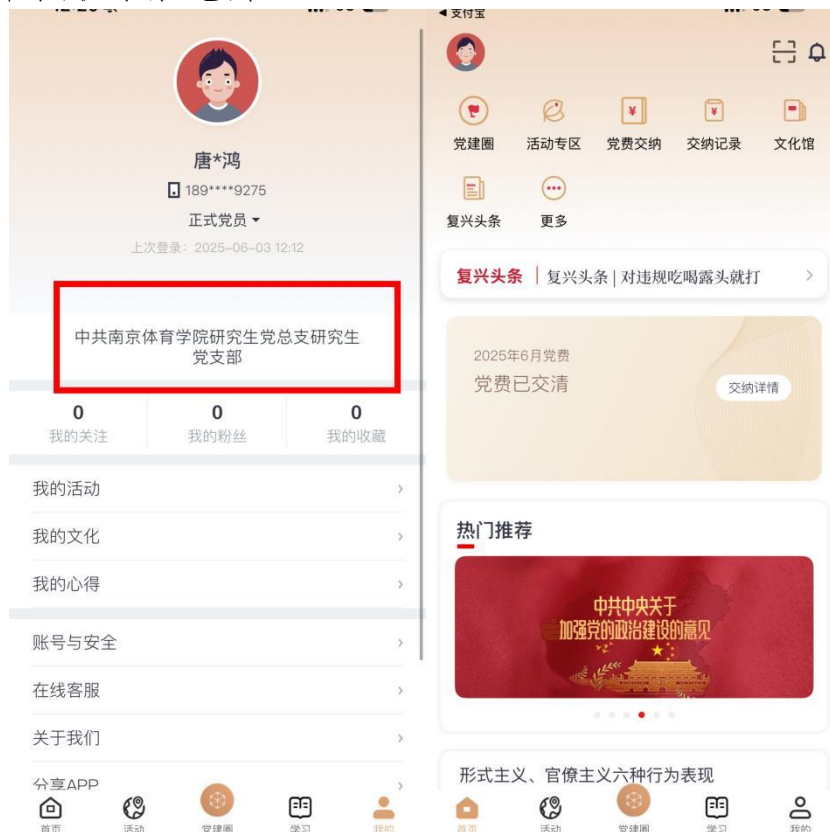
唐*鸿
189****9275
正式党员
上次登录：2025-06-03 12:12

中共南京体育学院研究生党总支研究生党支部

| 0 | 0 | 0 |
|---|---|---|
| 我的关注 | 我的粉丝 | 我的收藏 |

我的活动
我的文化
我的心得
账号与安全
在线客服
关于我们
分享APP

首页 活动 党建圈 学习 我的

◀支付宝

党建圈 活动专区 党费交纳 交纳记录 文化馆
复兴头条 更多

复兴头条 | 复兴头条 | 对违规吃喝露头就打

2025年6月党费
党费已交清
交纳详情

热门推荐

中共中央关于加强党的政治建设的意见

形式主义、官僚主义六种行为表现

首页 活动 党建圈 学习 我的